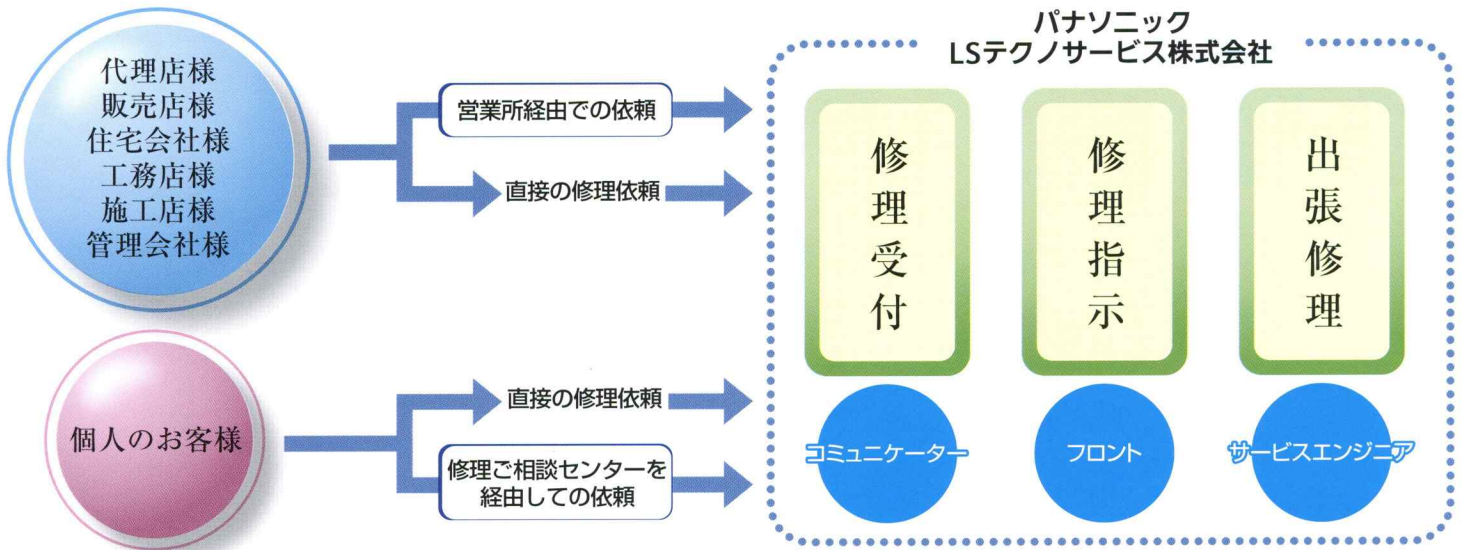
代理店様
販売店様
住宅会社様
工務店様
施工店様
管理会社様

営業所経由での依頼

直接の修理依頼

個人のお客様

直接の修理依頼

修理ご相談センターを経由しての依頼

パナソニック
LSテクノサービス株式会社

修理受付

修理指示

出張修理

コミュニケーター

フロント

サービスエンジニア